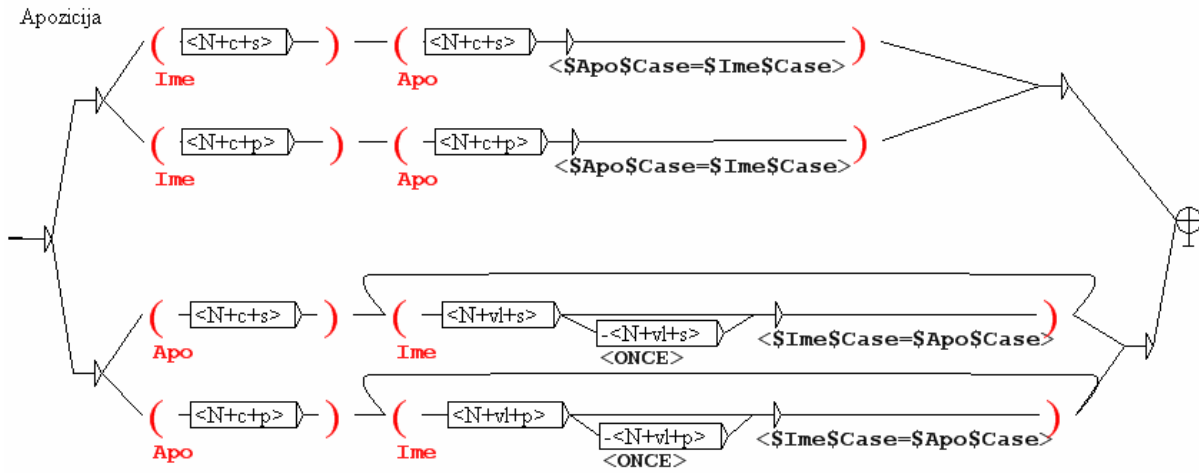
Apozicija

( <N+c+s> ) ( <N+c+s> ) 
Ime Apo
<$Apo$Case=$Ime$Case>

( <N+c+p> ) ( <N+c+p> ) 
Ime Apo
<$Apo$Case=$Ime$Case>

( <N+c+s> ) ( <N+vl+s> -<N+vl+s> ) 
Apo Ime
<ONCE>
<$Ime$Case=$Apo$Case>

( <N+c+p> ) ( <N+vl+p> -<N+vl+p> ) 
Apo Ime
<ONCE>
<$Ime$Case=$Apo$Case>